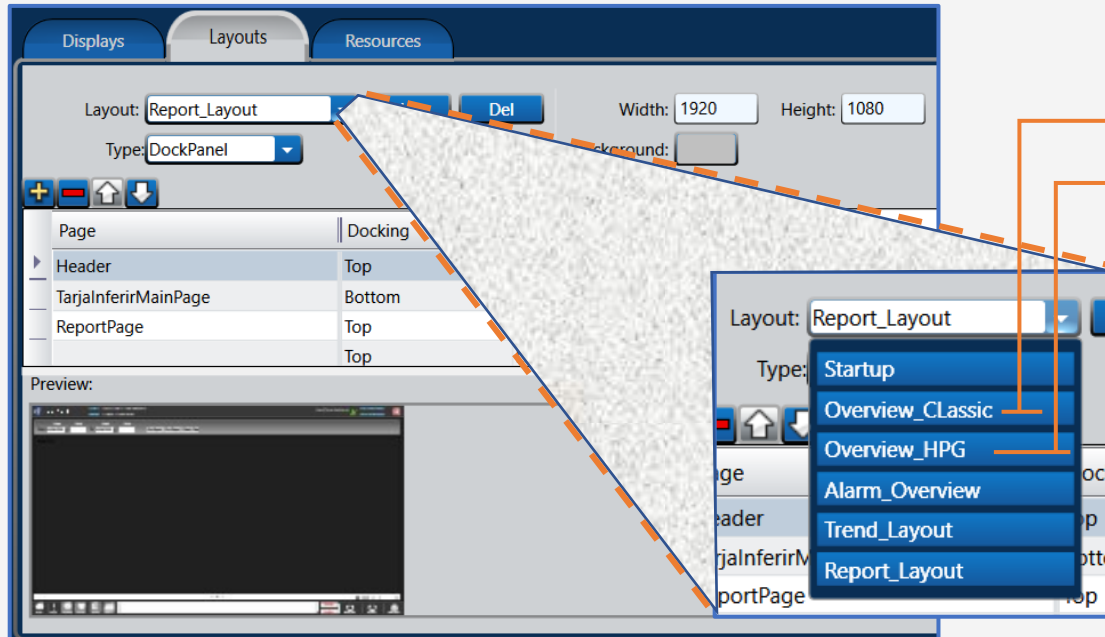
Displays

Layouts

Resources

Layout: Report_Layout

Del

Width: 1920

Height: 1080

Type: DockPanel

ckground:

| Page | Docking |
|---|---|
| Header | Top |
| TarjaInferirMainPage | Bottom |
| ReportPage | Top |
| | Top |

Preview:

Layout: Report_Layout

Type:

Startup
Overview_CLassic
Overview_HPG
Alarm_Overview
Trend_Layout
Report_Layout

ge
eader
rjaInferirM
portPage

oc
op
otto
Top